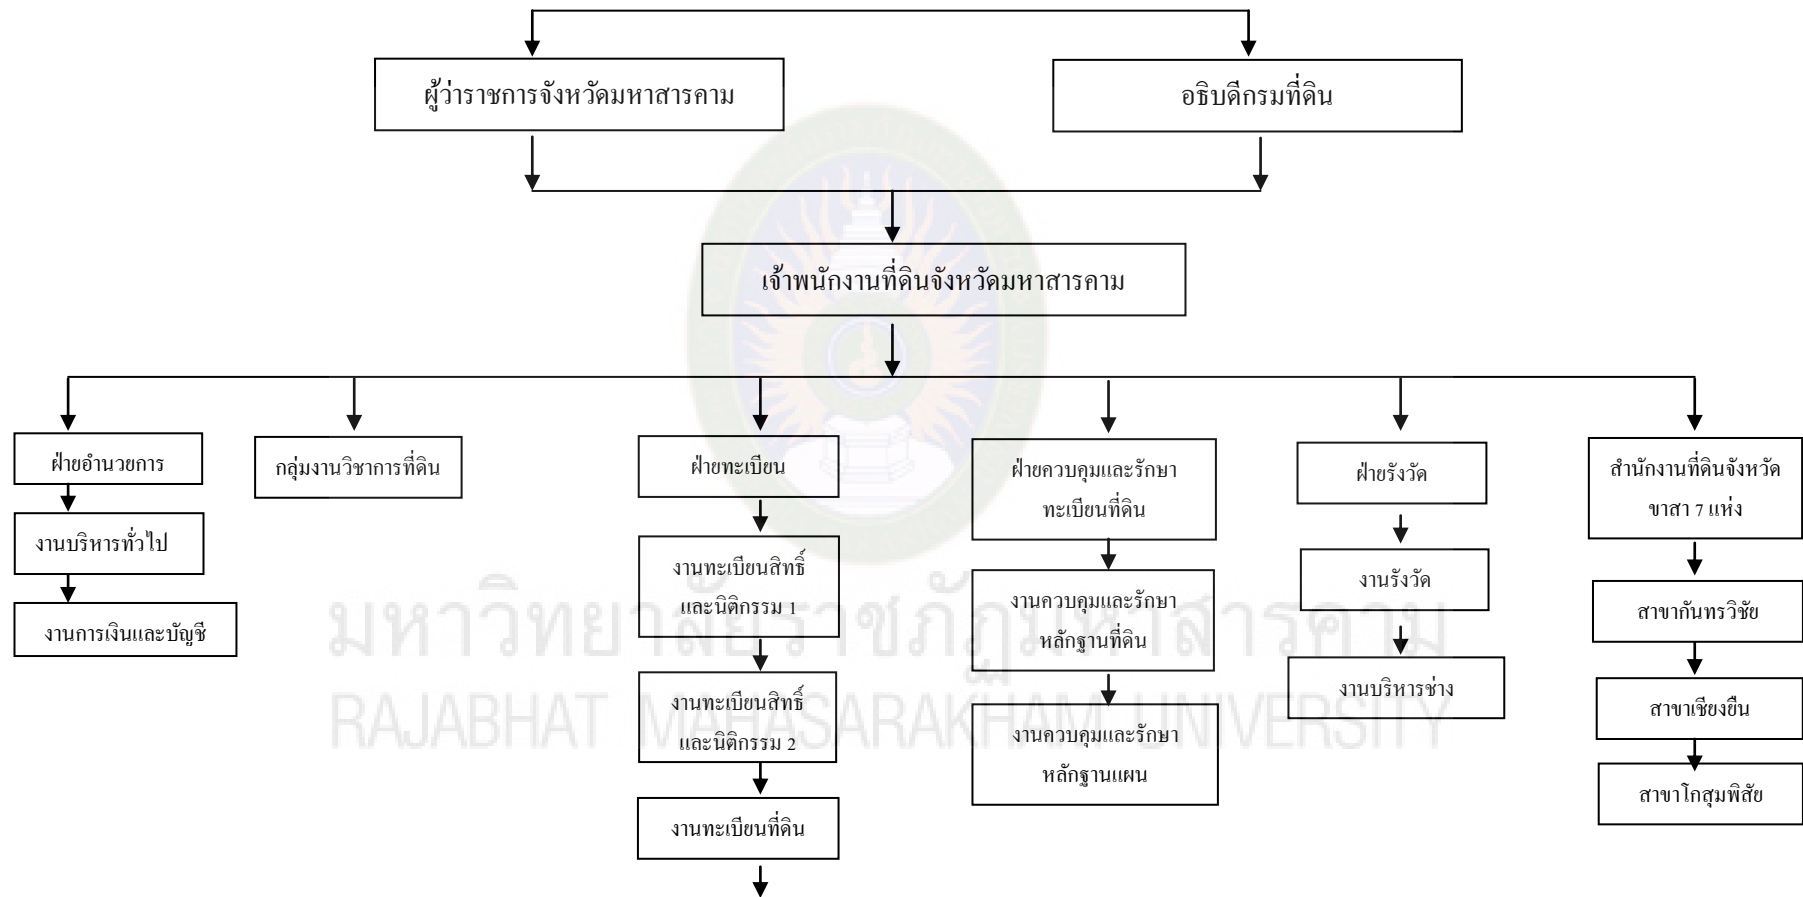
ผู้ว่าราชการจังหวัดมหาสารคาม

อธิบดีกรมที่ดิน

เจ้าพนักงานที่ดินจังหวัดมหาสารคาม

ฝ่ายอำนวยการ

งานบริหารทั่วไป

งานการเงินและบัญชี

กลุ่มงานวิชาการที่ดิน

ฝ่ายทะเบียน

งานทะเบียนสิทธิ์และนิติกรรม 1

งานทะเบียนสิทธิ์และนิติกรรม 2

งานทะเบียนที่ดิน

ฝ่ายควบคุมและรักษาทะเบียนที่ดิน

งานควบคุมและรักษาหลักฐานที่ดิน

งานควบคุมและรักษาหลักฐานแผน

ฝ่ายรังวัด

งานรังวัด

งานบริหารช่าง

สำนักงานที่ดินจังหวัดขาสา 7 แห่ง

สาขากันทรวิชัย

สาขาเชียงยืน

สาขาโกสุมพิสัย

มหาวิทยาลัยราชภัฏมหาสารคาม
RAJABHAT MAHASARAKHAM UNIVERSITY